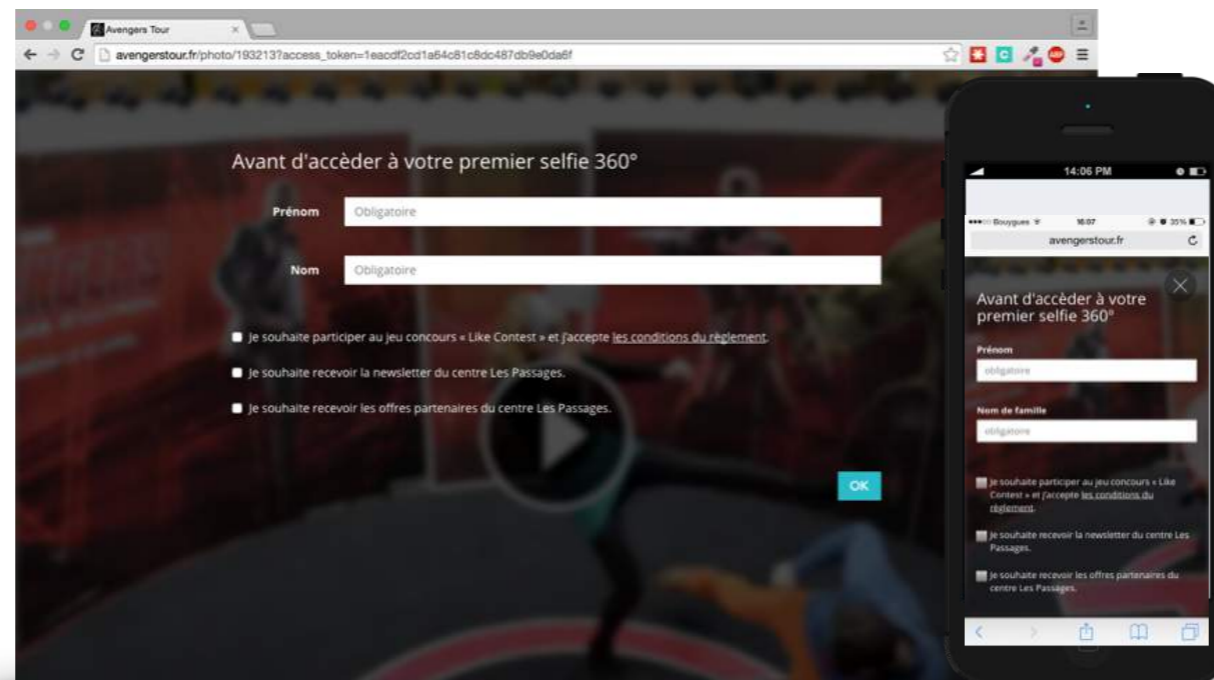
Avengers Tour

avengerstour.fr/photo/193213?access_token=1eacdf2cd1a64c81c8dc487db9e0da6f

Avant d'accèder à votre premier selfie 360°

Prénom Obligatoire

Nom Obligatoire

Je souhaite participer au jeu concours « Like Contest » et j'accepte les conditions du règlement.

Je souhaite recevoir la newsletter du centre Les Passages.

Je souhaite recevoir les offres partenaires du centre Les Passages.

OK

14:06 PM

Bouygues 16:07 35%

avengerstour.fr

Avant d'accèder à votre premier selfie 360°

Prénom

obligatoire

Nom de famille

obligatoire

Je souhaite participer au jeu concours « Like Contest » et j'accepte les conditions du règlement.

Je souhaite recevoir la newsletter du centre Les Passages.

Je souhaite recevoir les offres partenaires du centre Les Passages.